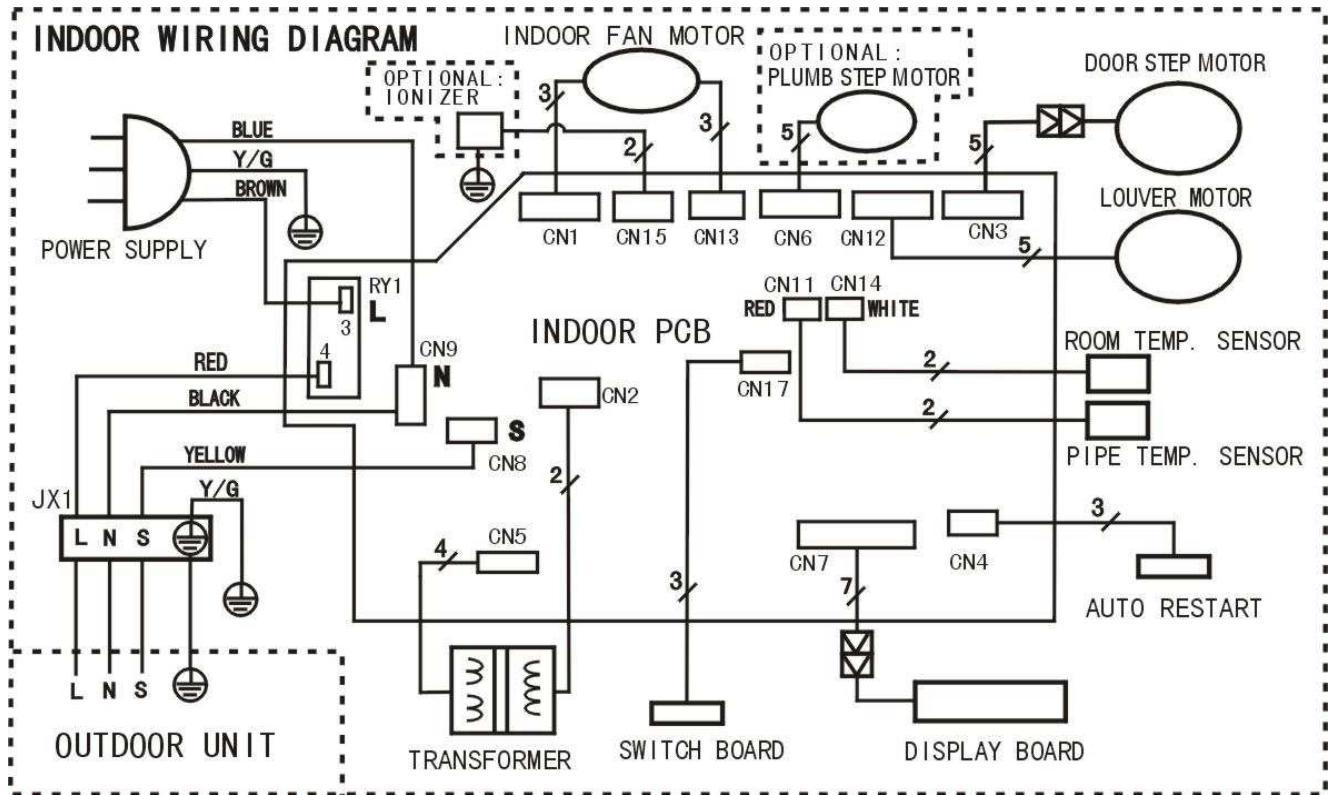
INDOOR WIRING DIAGRAM

INDOOR FAN MOTOR

OPTIONAL: IONIZER

OPTIONAL: PLUMB STEP MOTOR

DOOR STEP MOTOR

BLUE

Y/G

BROWN

POWER SUPPLY

3

2

3

5

5

CN1

CN15

CN13

CN6

CN12

CN3

LOUVER MOTOR

5

RY1

L

3

4

CN9

N

CN11 CN14

RED

WHITE

INDOOR PCB

ROOM TEMP. SENSOR

RED

BLACK

CN17

2

CN2

2

PIPE TEMP. SENSOR

S

CN8

YELLOW

2

Y/G

JX1

L N S

3

CN4

4

CN5

CN7

3

7

AUTO RESTART

L N S

OUTDOOR UNIT

TRANSFORMER

SWITCH BOARD

DISPLAY BOARD